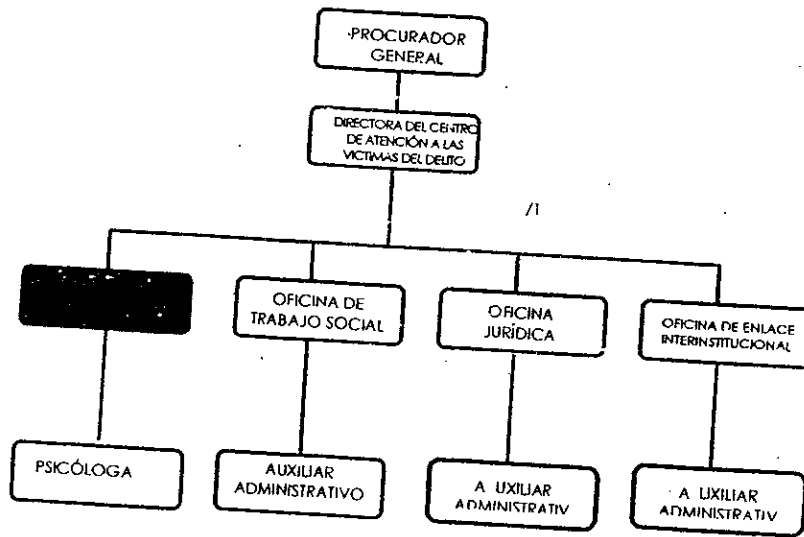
PROCURADOR GENERAL

DIRECTORA DEL CENTRO DE ATENCIÓN A LAS VICTIMAS DEL DELITO

/I

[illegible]

OFICINA DE TRABAJO SOCIAL

OFICINA JURÍDICA

OFICINA DE ENLACE INTERINSTITUCIONAL

PSICÓLOGA

AUXILIAR ADMINISTRATIVO

A UXILIAR ADMINISTRATIV

A UXILIAR ADMINISTRATIV